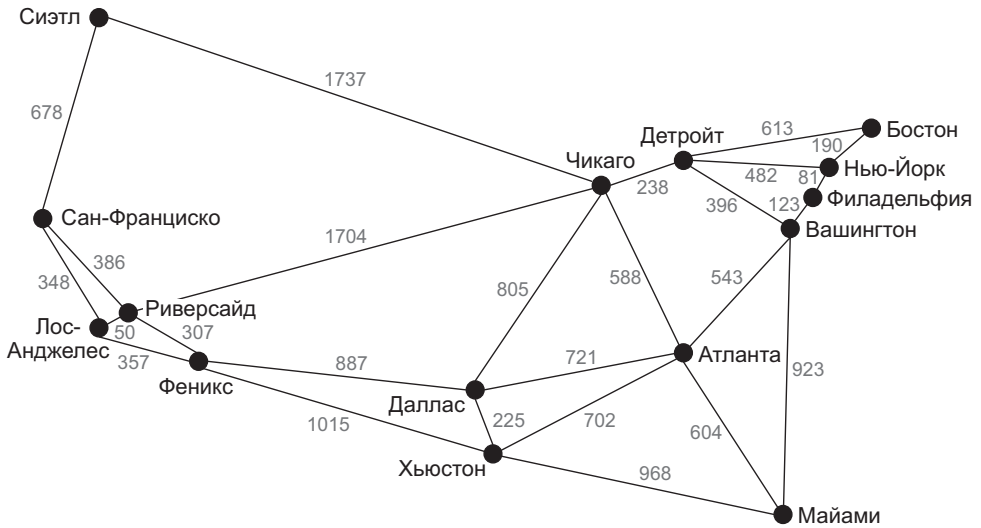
Сиэтл
1737
678
Детройт
613
Бостон
190
Нью-Йорк
Чикаго
482
81
238
Филадельфия
396
123
Вашингтон
Сан-Франциско
1704
386
348
805
588
543
Риверсайд
Лос-Анджелес
50
307
357
887
721
Атланта
Феникс
923
Даллас
1015
225
702
604
Хьюстон
968
Майами